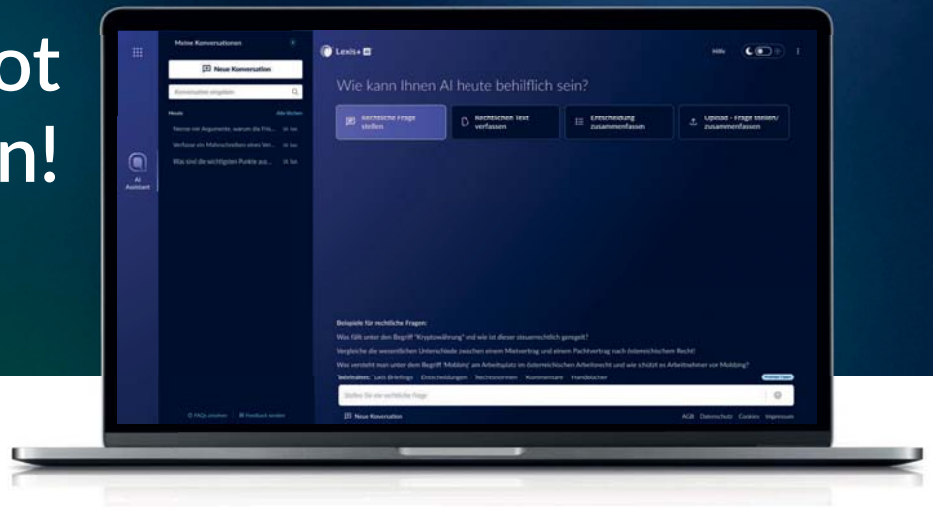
ot
n!

Meine Konversationen

Neue Konversation

Konversation eingeben

Heute

Alle löschen

Nenne mir Argumente, warum die Fris...

Verfasse ein Mahnschreiben eines Ver...

Was sind die wichtigsten Punkte aus...

AI Assistant

FAQs ansehen

Feedback senden

Lexis+ AI

Hilfe

Wie kann Ihnen AI heute behilflich sein?

Rechtliche Frage stellen

Rechtlichen Text verfassen

Entscheidung zusammenfassen

Upload - Frage stellen/ zusammenfassen

Beispiele für rechtliche Fragen:

Was fällt unter den Begriff "Kryptowährung" und wie ist dieser steuerrechtlich geregelt?

Vergleiche die wesentlichen Unterschiede zwischen einem Mietvertrag und einem Pachtvertrag nach österreichischem Recht!

Was versteht man unter dem Begriff 'Mobbing' am Arbeitsplatz im österreichischen Arbeitsrecht und wie schützt es Arbeitnehmer vor Mobbing?

Datenbanken: Lexis Briefings Entscheidungen Rechtsnormen Kommentare Handbücher

Stellen Sie eine rechtliche Frage

Neue Konversation

AGB Datenschutz Cookies Impressum